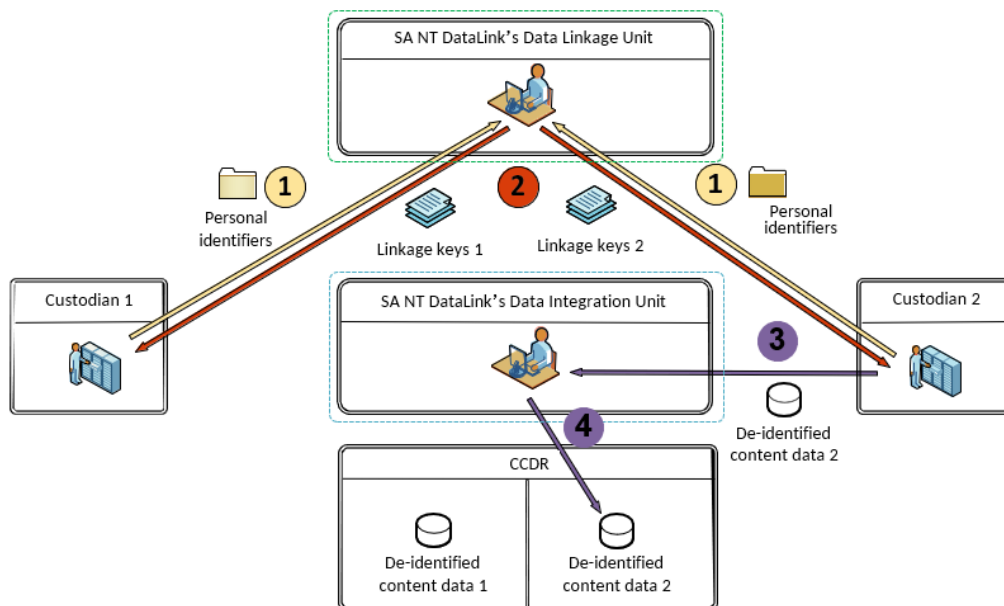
SA NT DataLink's Data Linkage Unit

1

Personal identifiers

2

Linkage keys 1

Linkage keys 2

1

Personal identifiers

Custodian 1

SA NT DataLink's Data Integration Unit

3

Custodian 2

De-identified content data 2

4

CCDR

De-identified content data 1

De-identified content data 2